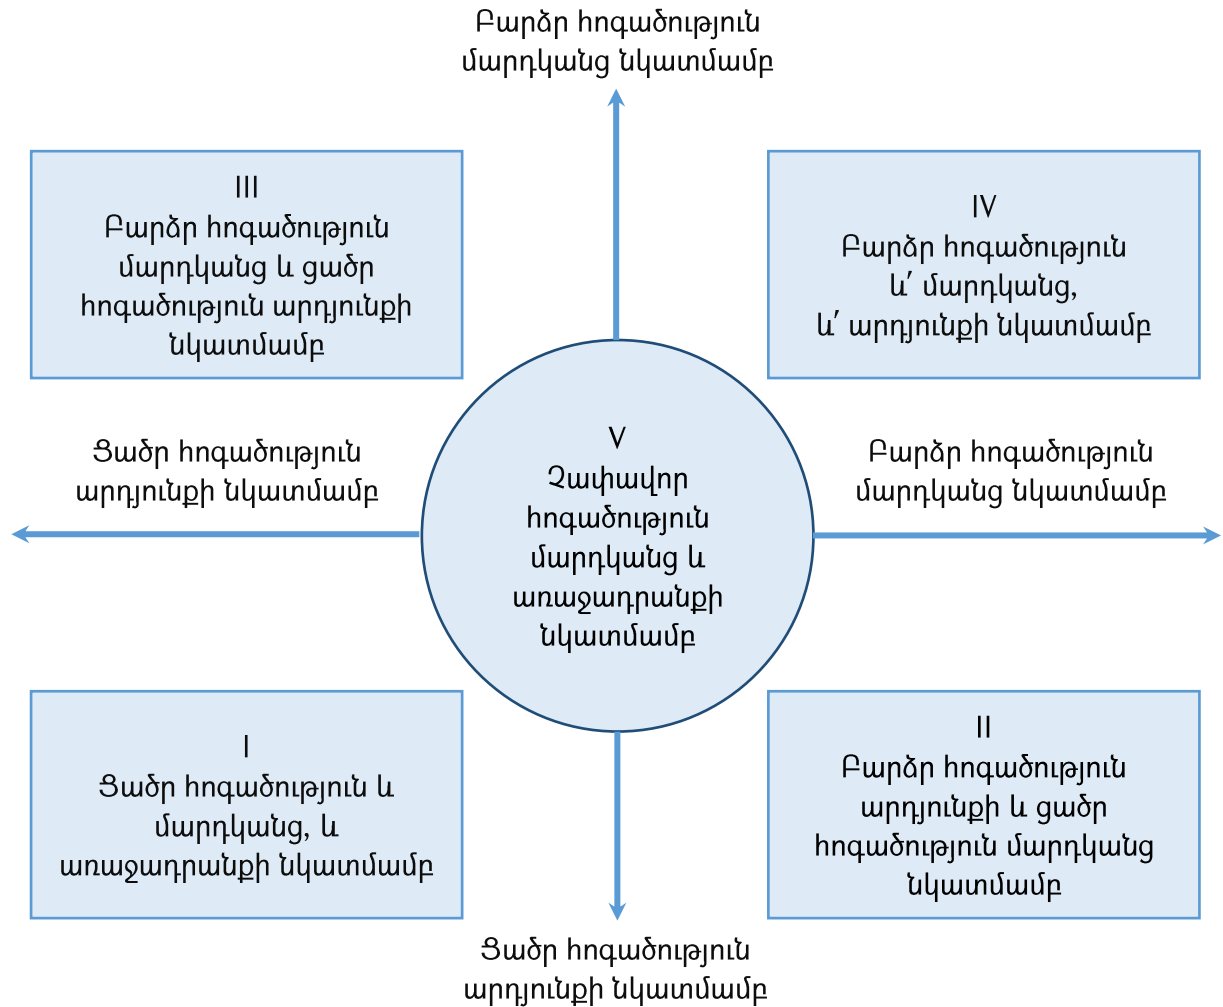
Բարձր հոգածություն մարդկանց նկատմամբ

III
Բարձր հոգածություն մարդկանց և ցածր հոգածություն արդյունքի նկատմամբ

IV
Բարձր հոգածություն և՛ մարդկանց, և՛ արդյունքի նկատմամբ

Ցածր հոգածություն արդյունքի նկատմամբ

V
Չափավոր հոգածություն մարդկանց և առաջադրանքի նկատմամբ

Բարձր հոգածություն մարդկանց նկատմամբ

I
Ցածր հոգածություն և մարդկանց, և առաջադրանքի նկատմամբ

II
Բարձր հոգածություն արդյունքի և ցածր հոգածություն մարդկանց նկատմամբ

Ցածր հոգածություն արդյունքի նկատմամբ